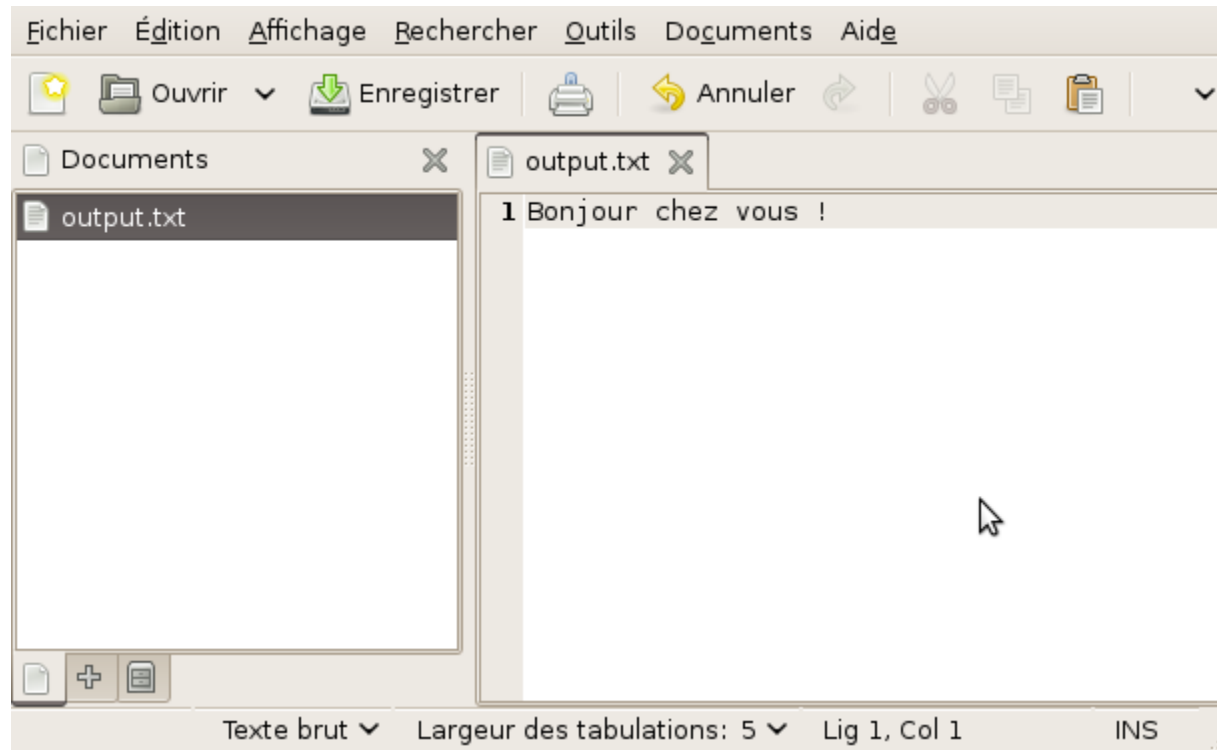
Fichier Édition Affichage Rechercher Outils Documents Aide

Ouvrir Enregistrer Annuler

Documents

output.txt

output.txt

1 Bonjour chez vous !

Texte brut Largeur des tabulations: 5 Lig 1, Col 1 INS